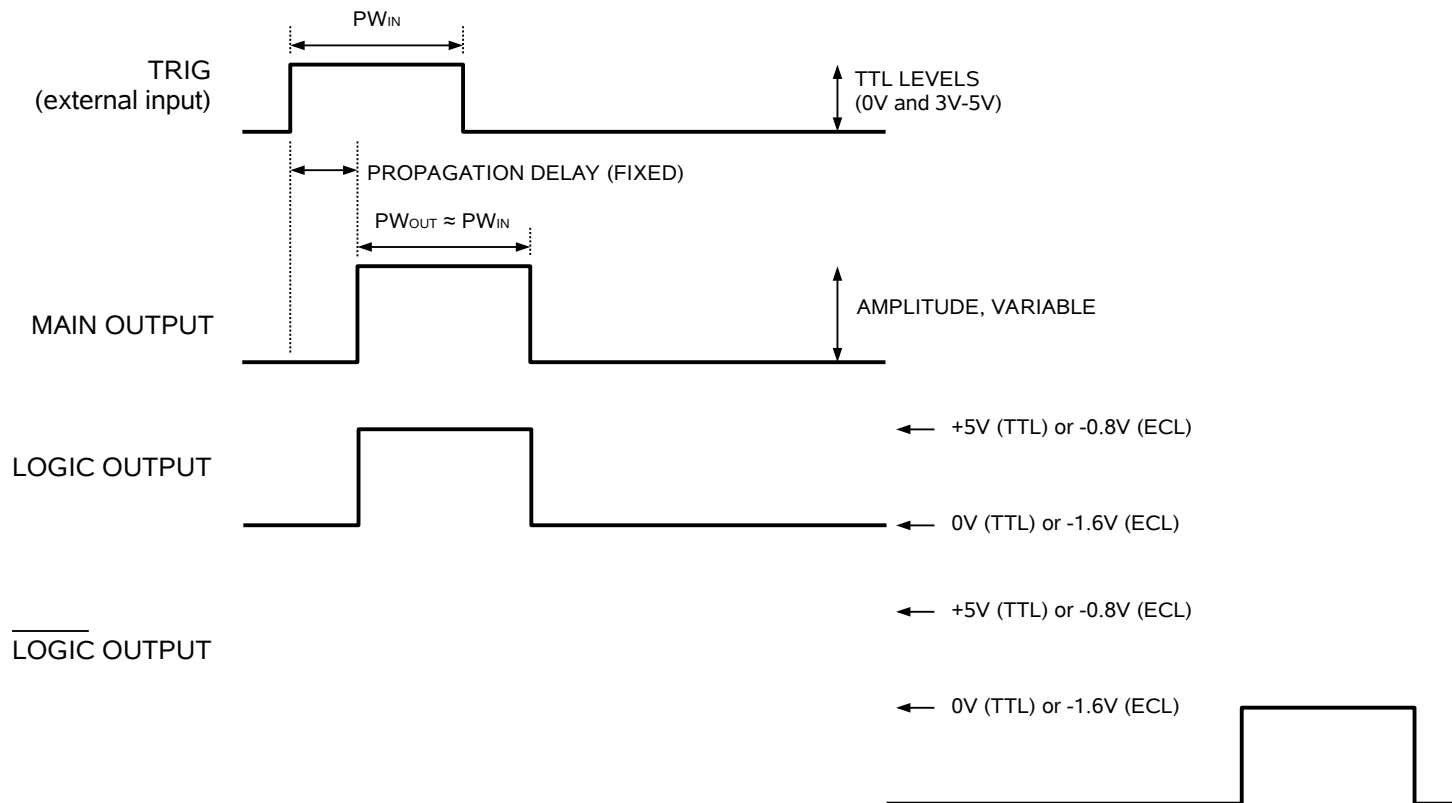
$PW_{IN}$

TRIG (external input)

TTL LEVELS (0V and 3V-5V)

PROPAGATION DELAY (FIXED)

$PW_{OUT} \approx PW_{IN}$

MAIN OUTPUT

AMPLITUDE, VARIABLE

LOGIC OUTPUT

+5V (TTL) or -0.8V (ECL)

0V (TTL) or -1.6V (ECL)

$\overline{\text{LOGIC}}$ OUTPUT

+5V (TTL) or -0.8V (ECL)

0V (TTL) or -1.6V (ECL)